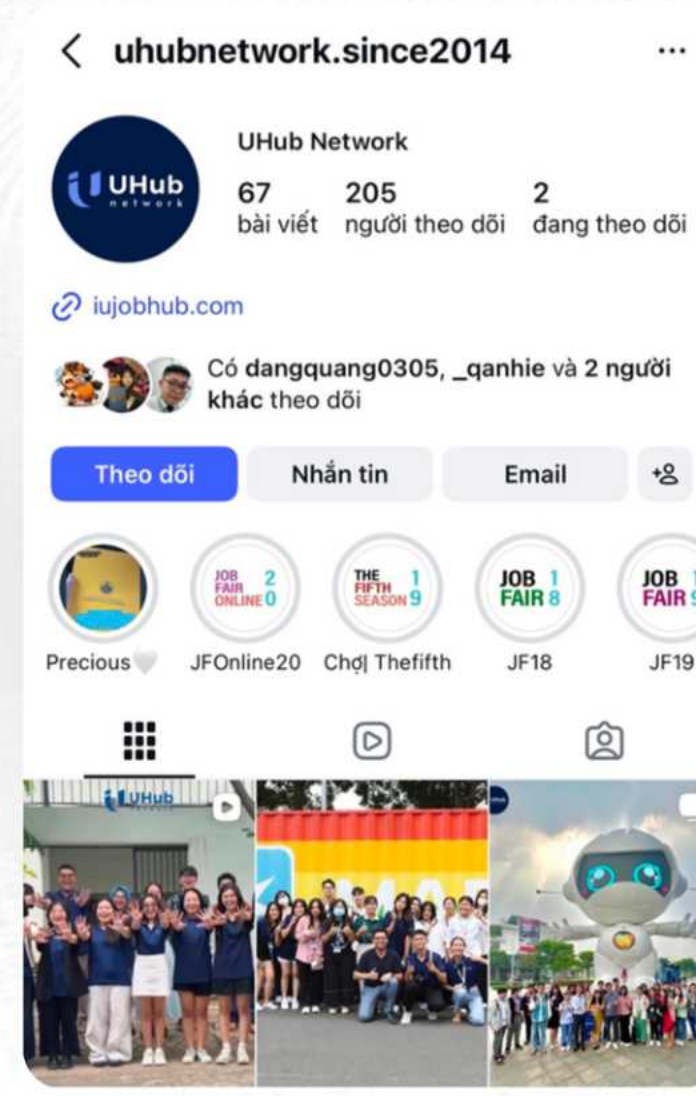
< uhubnetwork.since2014 ...

UHub network

UHub Network

67 bài viết

205 người theo dõi

2 đang theo dõi

iujobhub.com

Có dangquang0305, _qanhie và 2 người khác theo dõi

Theo dõi

Nhắn tin

Email

JOB FAIR ONLINE 20

THE FIFTH SEASON 19

JOB FAIR 18

JOB FAIR 19

Precious

JFOnline20

Chợ| Thefifth

JF18

JF19

UHub